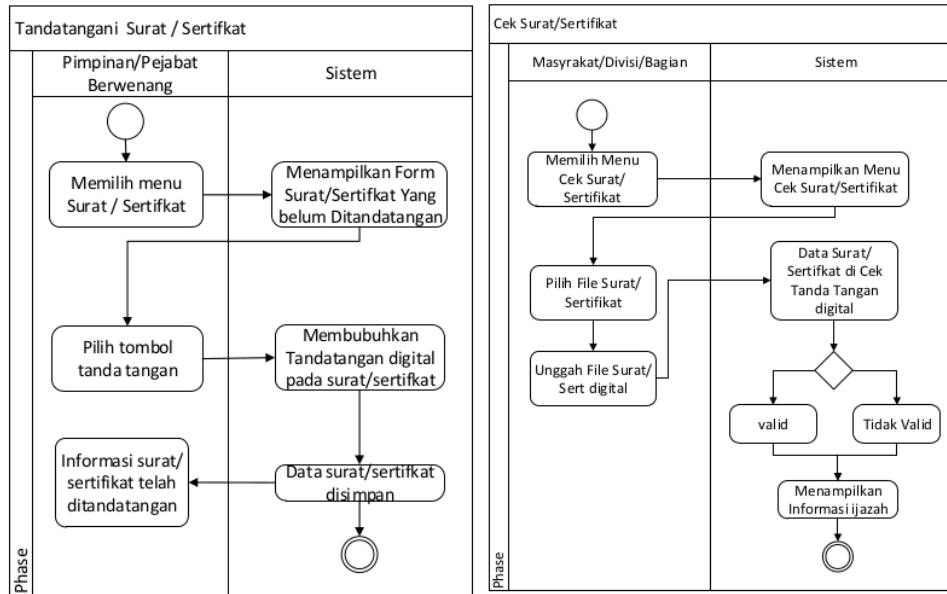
Tandatangani Surat / Sertifkat

Phase

Pimpinan/Pejabat Berwenang

Sistem

Memilih menu Surat / Sertifkat

Menampilkan Form Surat/Sertifkat Yang belum Ditandatangan

Pilih tombol tanda tangan

Membubuhkan Tandatangan digital pada surat/sertifkat

Informasi surat/ sertifikat telah ditandatangan

Data surat/sertifkat disimpan

Cek Surat/Sertifikat

Phase

Masyrakat/Divisi/Bagian

Sistem

Memilih Menu Cek Surat/ Sertifikat

Menampilkan Menu Cek Surat/Sertifikat

Pilih File Surat/ Sertifikat

Data Surat/ Sertifikat di Cek Tanda Tangan digital

Unggah File Surat/ Sert digital

valid

Tidak Valid

Menampilkan Informasi ijazah